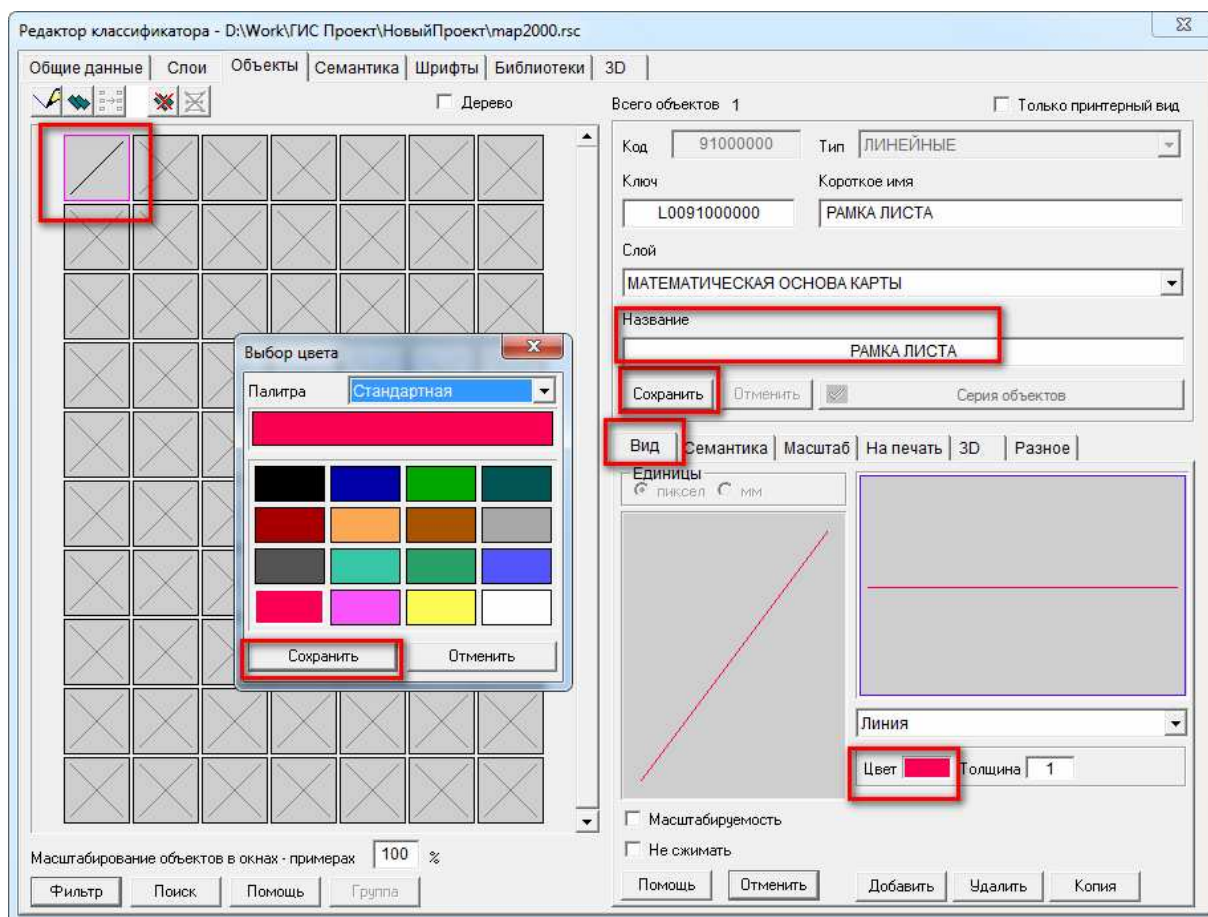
Редактор классификатора - D:\Work\ГИС Проект\НовыйПроект\map2000.rsc

Общие данные | Слои | Объекты | Семантика | Шрифты | Библиотеки | 3D

Дерево

Всего объектов 1

Только принтерный вид

Код 91000000 Тип ЛИНЕЙНЫЕ

Ключ L0091000000

Короткое имя РАМКА ЛИСТА

Слой

МАТЕМАТИЧЕСКАЯ ОСНОВА КАРТЫ

Название

РАМКА ЛИСТА

Сохранить Отменить Серия объектов

Вид | Семантика | Масштаб | На печать | 3D | Разное

Единицы

пиксел мм

Линия

Цвет Толщина 1

Масштабируемость

Не сжимать

Помощь Отменить Добавить Удалить Копия

Выбор цвета

Палитра Стандартная

Сохранить Отменить

Масштабирование объектов в окнах - примерах 100 %

Фильтр Поиск Помощь Группа